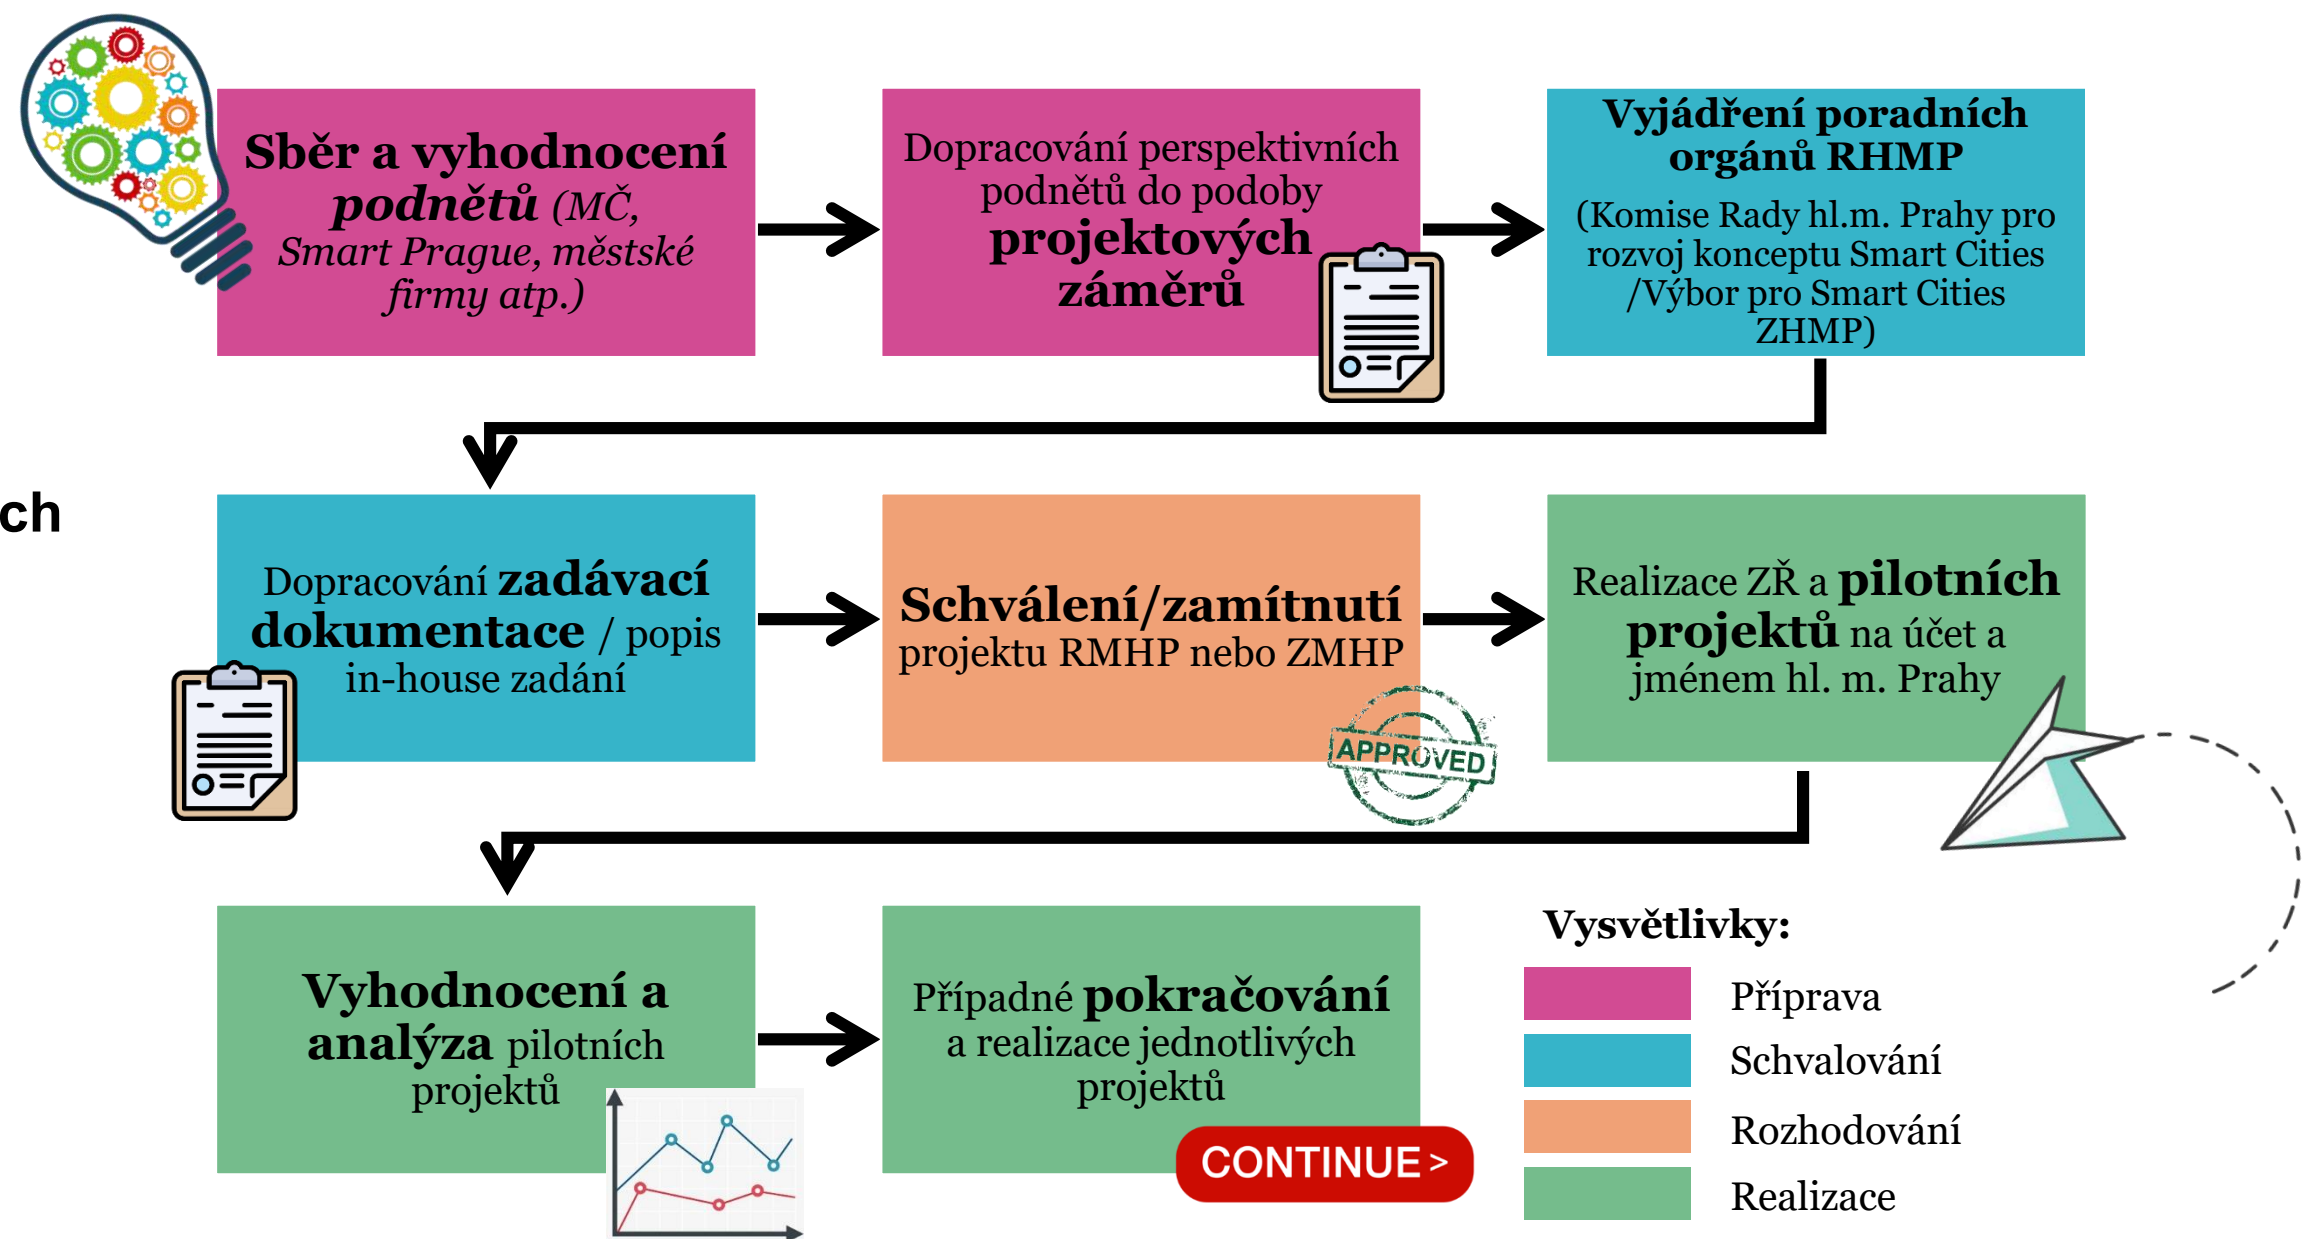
Sběr a vyhodnocení podnětů (MČ, Smart Prague, městské firmy atp.)

Dopracování perspektivních podnětů do podoby projektových záměrů

Vyjádření poradních orgánů RHMP
(Komise Rady hl.m. Prahy pro rozvoj konceptu Smart Cities /Výbor pro Smart Cities ZHMP)

ch

Dopracování zadávací dokumentace / popis in-house zadání

Schválení/zamítnutí projektu RMHP nebo ZMHP

APPROVED

Realizace ZŘ a pilotních projektů na účet a jménem hl. m. Prahy

Vyhodnocení a analýza pilotních projektů

Případné pokračování a realizace jednotlivých projektů

CONTINUE >

Vysvětlivky:
Příprava
Schvalování
Rozhodování
Realizace